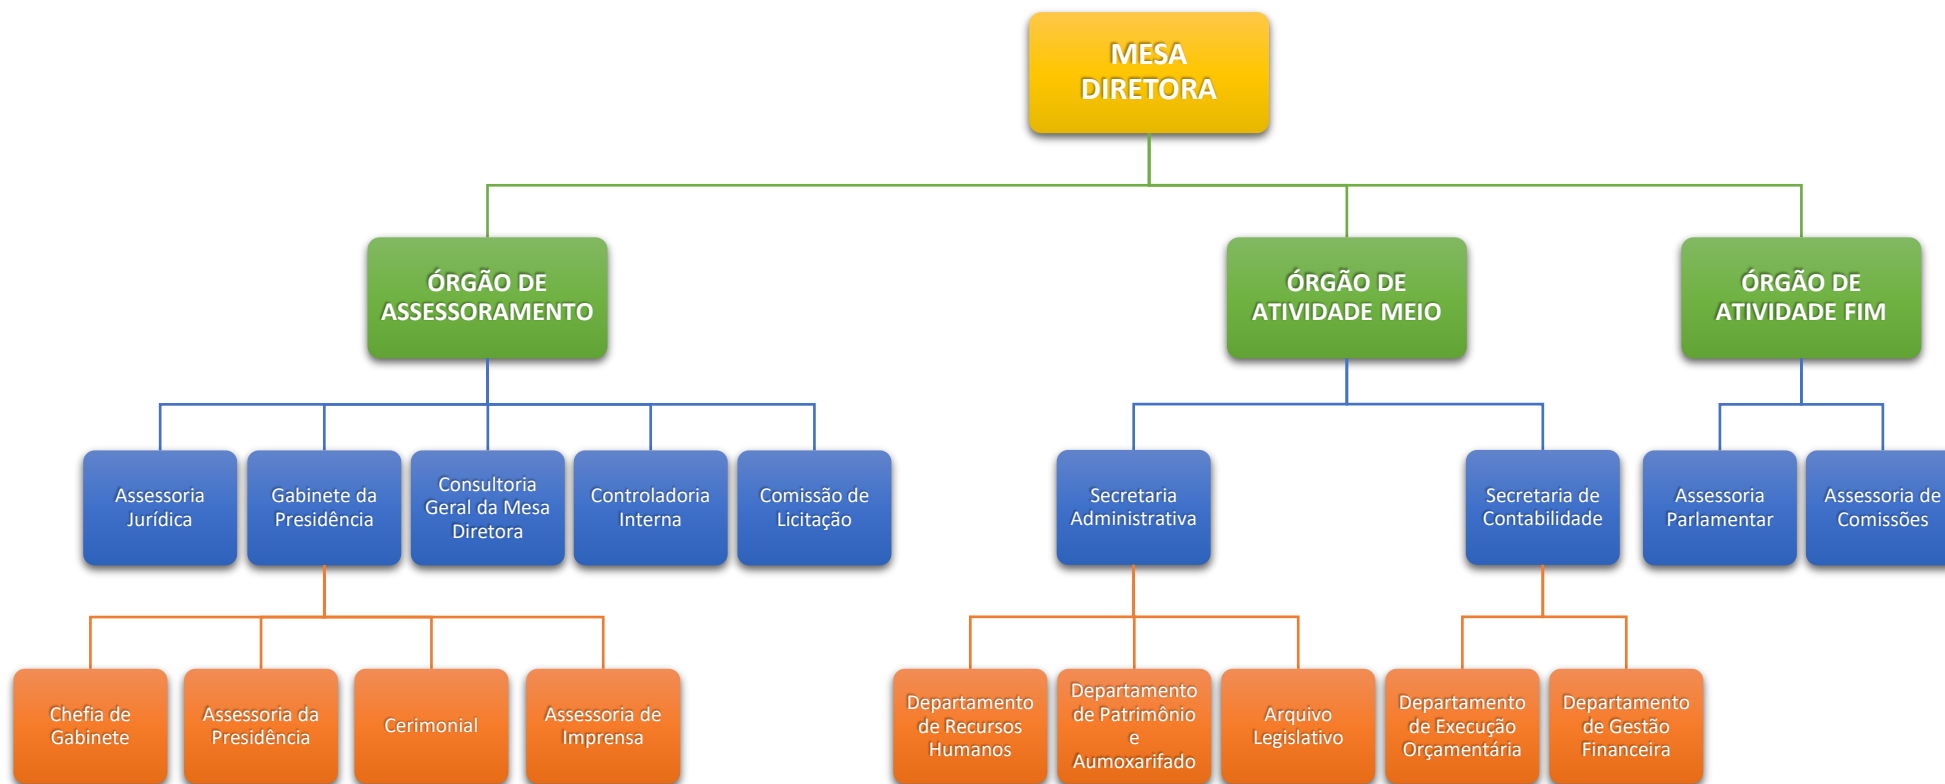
MESA DIRETORA

ÓRGÃO DE ASSESSORAMENTO

ÓRGÃO DE ATIVIDADE MEIO

ÓRGÃO DE ATIVIDADE FIM

Assessoria Jurídica

Gabinete da Presidência

Consultoria Geral da Mesa Diretora

Controladoria Interna

Comissão de Licitação

Secretaria Administrativa

Secretaria de Contabilidade

Assessoria Parlamentar

Assessoria de Comissões

Chefia de Gabinete

Assessoria da Presidência

Cerimonial

Assessoria de Imprensa

Departamento de Recursos Humanos

Departamento de Patrimônio e Aumoxarifado

Arquivo Legislativo

Departamento de Execução Orçamentária

Departamento de Gestão Financeira